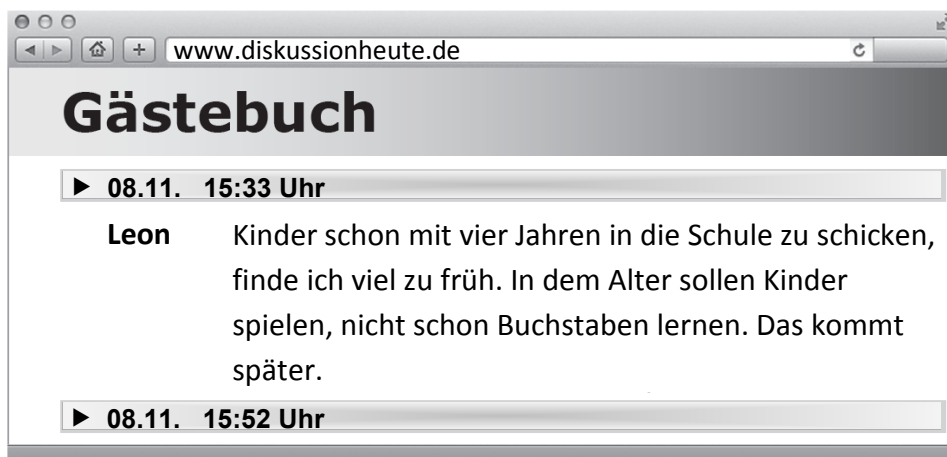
www.diskussionheute.de

Gästebuch

▶ 08.11. 15:33 Uhr

Leon Kinder schon mit vier Jahren in die Schule zu schicken, finde ich viel zu früh. In dem Alter sollen Kinder spielen, nicht schon Buchstaben lernen. Das kommt später.

▶ 08.11. 15:52 Uhr